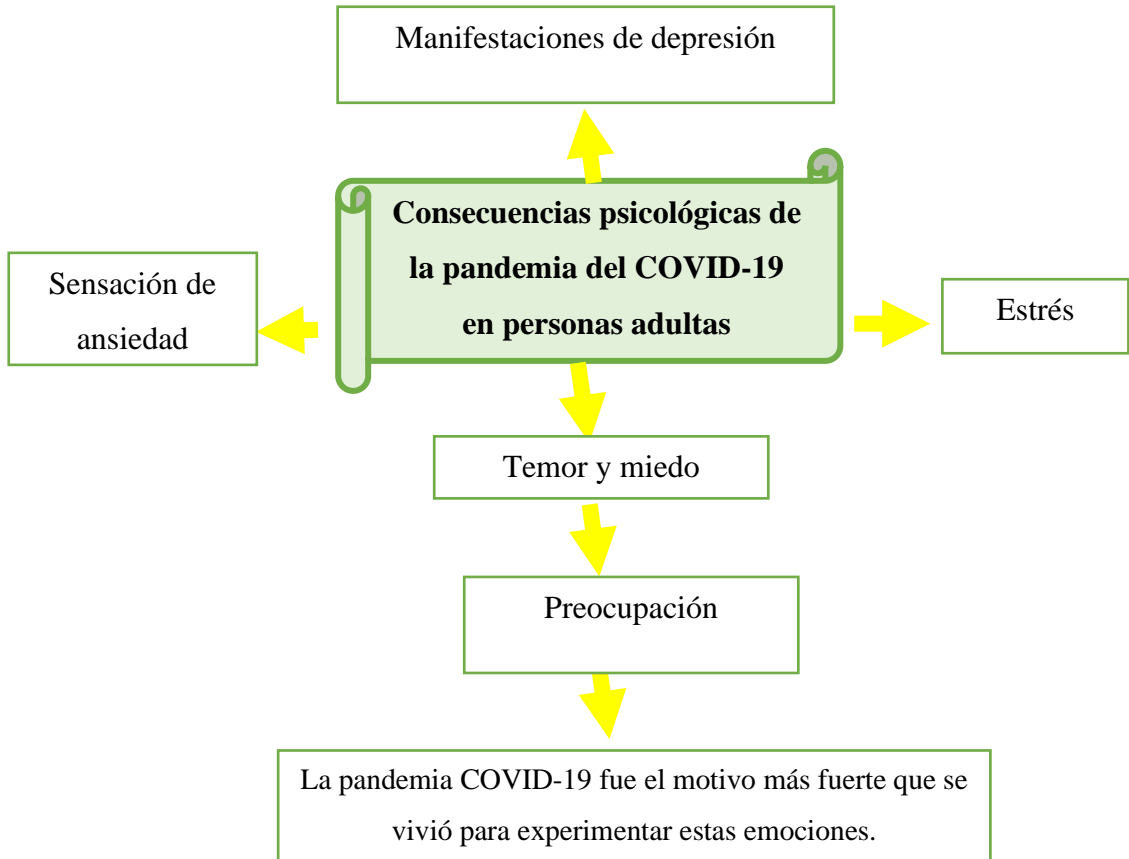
Manifestaciones de depresión

Consecuencias psicológicas de la pandemia del COVID-19 en personas adultas

Sensación de ansiedad

Estrés

Temor y miedo

Preocupación

La pandemia COVID-19 fue el motivo más fuerte que se vivió para experimentar estas emociones.